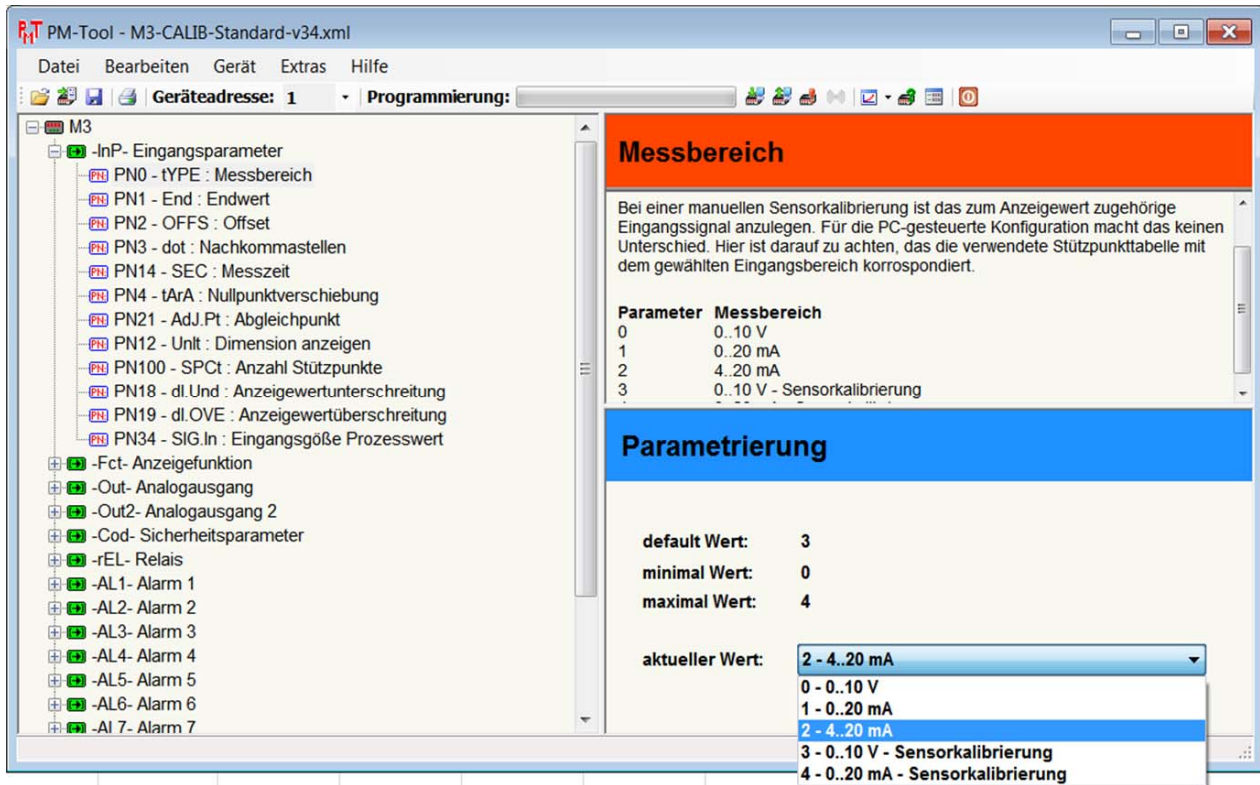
PM-Tool - M3-CALIB-Standard-v34.xml

Datei Bearbeiten Gerät Extras Hilfe

Geräteadresse: 1 Programmierung:

M3
-InP- Eingangsparameter
PN0 - tYPE : Messbereich
PN1 - End : Endwert
PN2 - OFFS : Offset
PN3 - dot : Nachkommastellen
PN14 - SEC : Messzeit
PN4 - tArA : Nullpunktverschiebung
PN21 - AdJ.Pt : Abgleichpunkt
PN12 - Unlt : Dimension anzeigen
PN100 - SPCt : Anzahl Stützpunkte
PN18 - dl.Und : Anzeigewertunterschreitung
PN19 - dl.OVE : Anzeigewertüberschreitung
PN34 - SIG.In : Eingangsgöße Prozesswert
-Fct- Anzeigefunktion
-Out- Analogausgang
-Out2- Analogausgang 2
-Cod- Sicherheitsparameter
-rEL- Relais
-AL1- Alarm 1
-AL2- Alarm 2
-AL3- Alarm 3
-AL4- Alarm 4
-AL5- Alarm 5
-AL6- Alarm 6
-AL7- Alarm 7

Messbereich

Bei einer manuellen Sensorkalibrierung ist das zum Anzeigewert zugehörige Eingangssignal anzulegen. Für die PC-gesteuerte Konfiguration macht das keinen Unterschied. Hier ist darauf zu achten, das die verwendete Stützpunkttabelle mit dem gewählten Eingangsbereich korrospondiert.

| Parameter | Messbereich |
|---|---|
| 0 | 0..10 V |
| 1 | 0..20 mA |
| 2 | 4..20 mA |
| 3 | 0..10 V - Sensorkalibrierung |

Parametrierung

default Wert: 3
minimal Wert: 0
maximal Wert: 4

aktueller Wert: 2 - 4..20 mA
0 - 0..10 V
1 - 0..20 mA
2 - 4..20 mA
3 - 0..10 V - Sensorkalibrierung
4 - 0..20 mA - Sensorkalibrierung